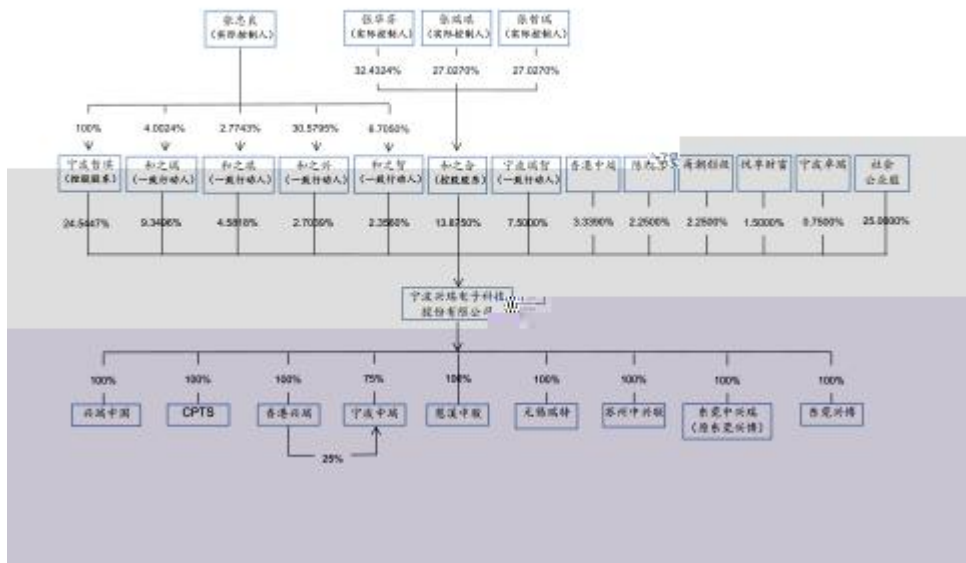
张忠良
（实际控制人）

张华芬
（实际控制人）

张瑞琪
（实际控制人）

张哲瑞
（实际控制人）

32.4324%

27.0270%

27.0270%

100%

4.0024%

2.7743%

30.5795%

6.7060%

宁波哲琪
（控股股东）

和之琪
（一致行动人）

和之兴
（一致行动人）

和之升
（一致行动人）

和之智
（一致行动人）

和之合
（控股股东）

宁波瑞智
（一致行动人）

香港中瑞

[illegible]

前潮创投

悦享财富

宁波卓瑞

社会
公众股

24.5447%

9.3496%

4.5818%

2.7039%

2.3580%

13.8750%

7.5000%

3.3390%

2.2500%

2.2500%

1.5000%

0.7500%

25.0000%

宁波兴瑞电子科技
股份有限公司

100%

100%

100%

75%

100%

100%

100%

100%

100%

兴瑞中国

CPTS

香港兴瑞

宁波中瑞

慈溪中骏

无锡瑞特

苏州中兴联

东莞中兴瑞
（原东莞兴博）

东莞兴博

25%